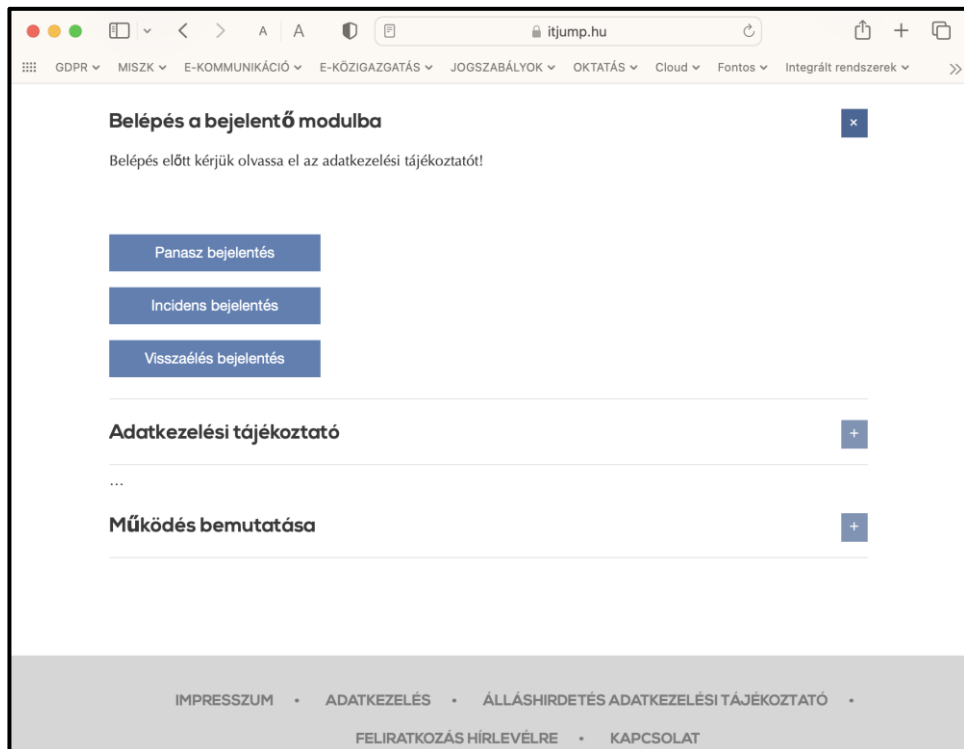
A A itjump.hu

GDPR MISZK E-KOMMUNIKÁCIÓ E-KÖZIGAZGATÁS JOGSZABÁLYOK OKTATÁS Cloud Fontos Integrált rendszerek

Belépés a bejelentő modulba

×

Belépés előtt kérjük olvassa el az adatkezelési tájékoztatót!

Panasz bejelentés

Incidens bejelentés

Visszaélés bejelentés

Adatkezelési tájékoztató

+

...

Működés bemutatása

+

IMPRESSZUM • ADATKEZELÉS • ÁLLÁSHIRDETÉS ADATKEZELÉSI TÁJÉKOZTATÓ • FELIRATKOZÁS HÍRLEVÉLRE • KAPCSOLAT